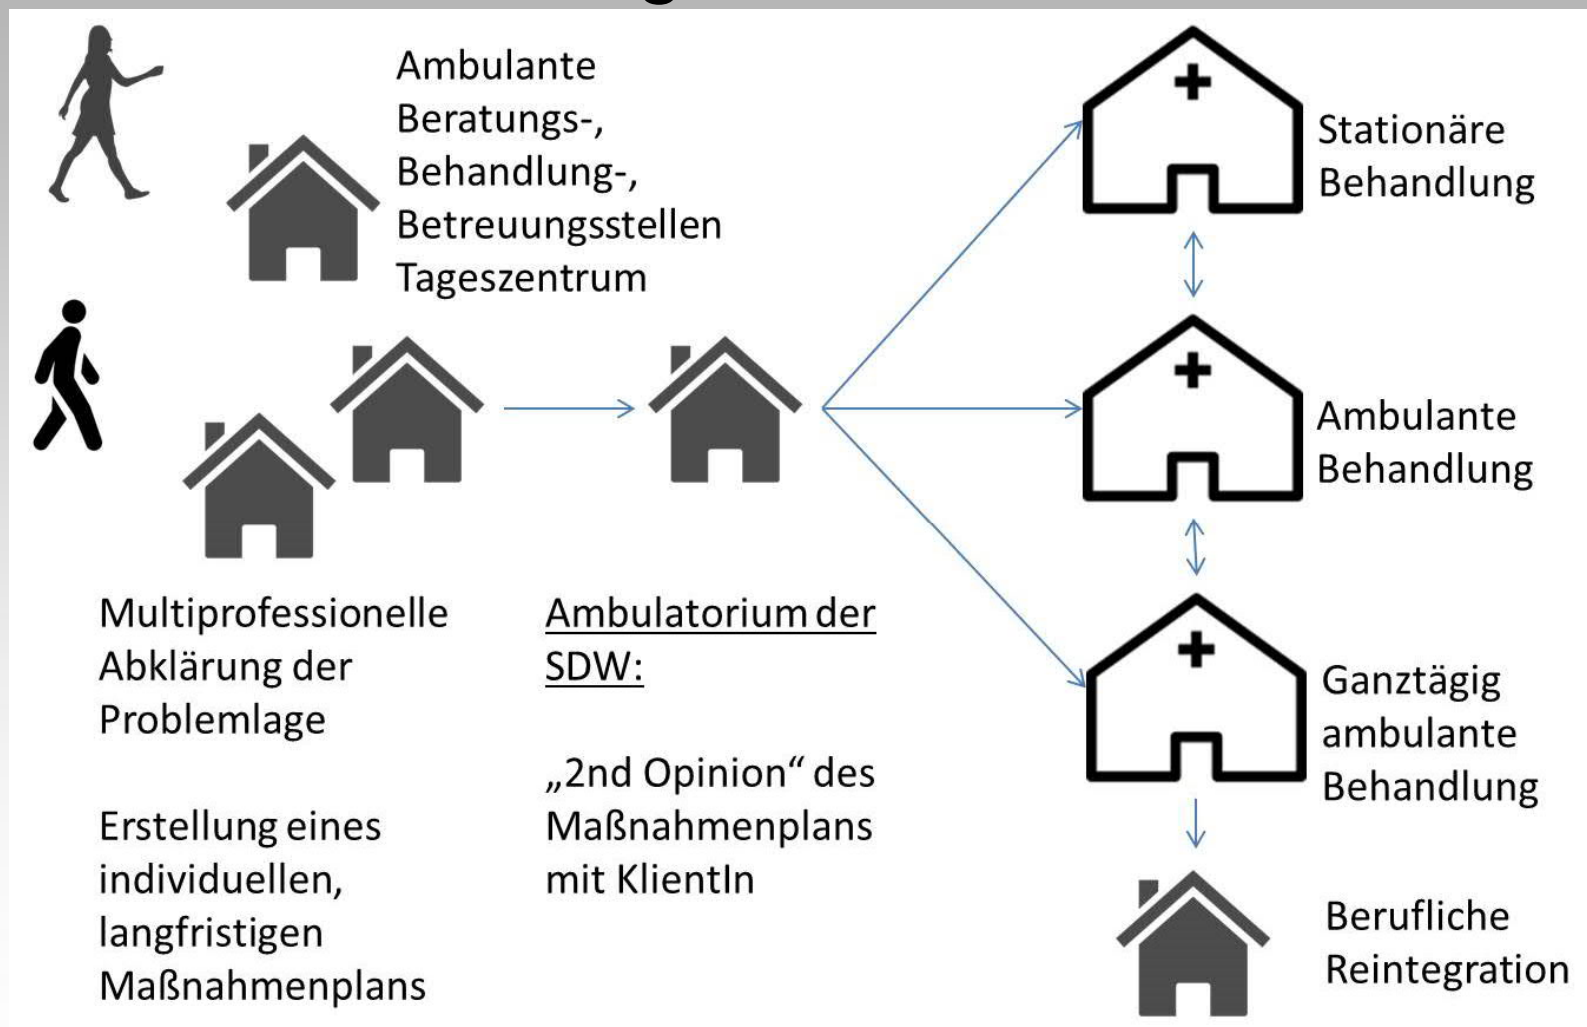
Ambulante Beratungs-, Behandlung-, Betreuungsstellen Tageszentrum

Multiprofessionelle Abklärung der Problemlage

Erstellung eines individuellen, langfristigen Maßnahmenplans

Ambulatorium der SDW:

„2nd Opinion“ des Maßnahmenplans mit KlientIn

Stationäre Behandlung

Ambulante Behandlung

Ganztägig ambulante Behandlung

Berufliche Reintegration